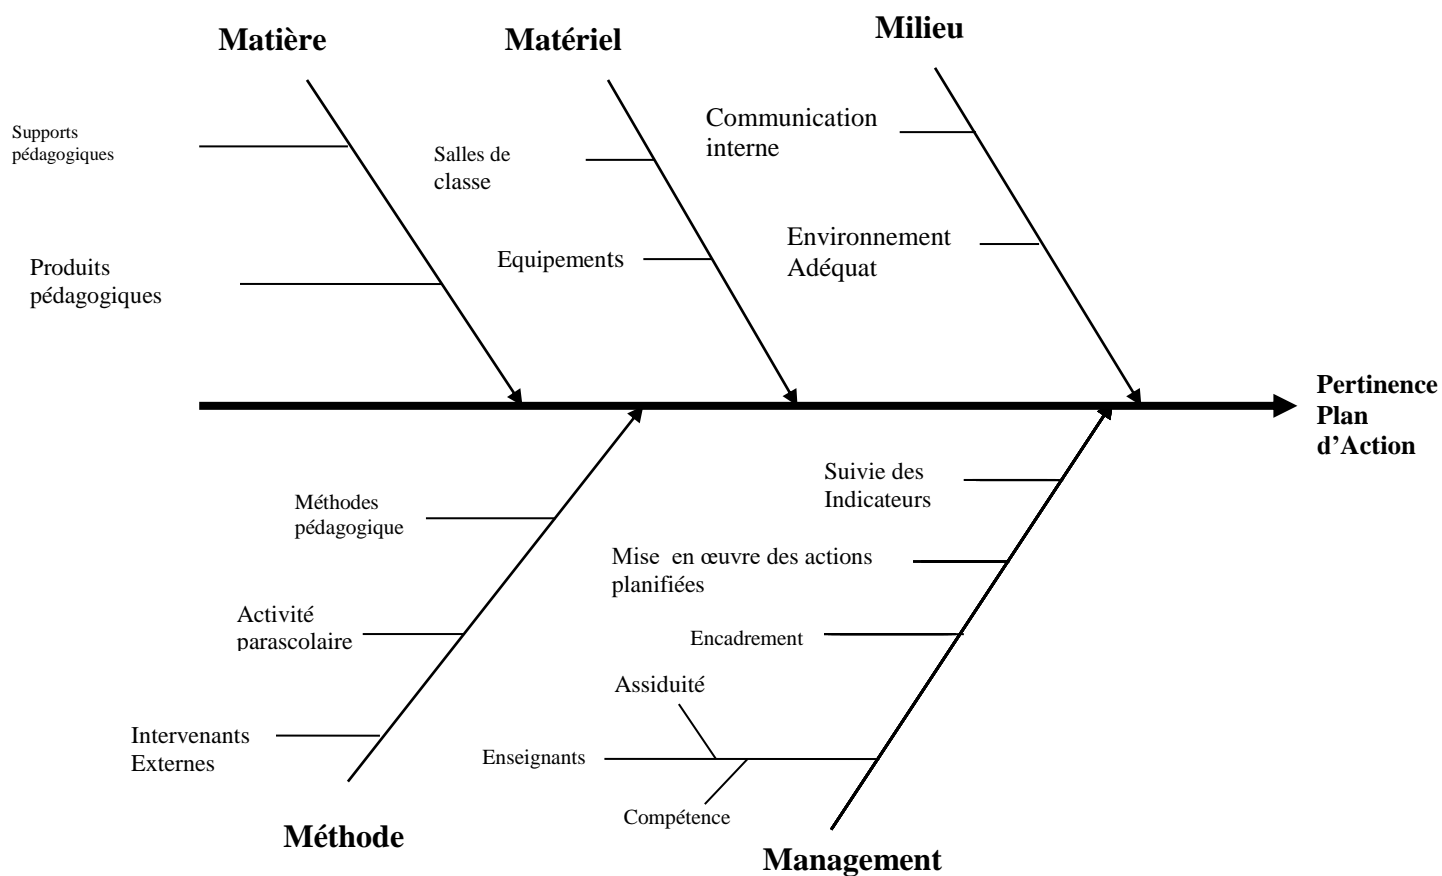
Matière

Matériel

Milieu

Supports pédagogiques

Salles de classe

Communication interne

Produits pédagogiques

Equipements

Environnement Adéquat

Pertinence Plan d'Action

Méthodes pédagogique

Suivie des Indicateurs

Mise en œuvre des actions planifiées

Activité parascolaire

Encadrement

Assiduité

Intervenants Externes

Enseignants

Compétence

Méthode

Management